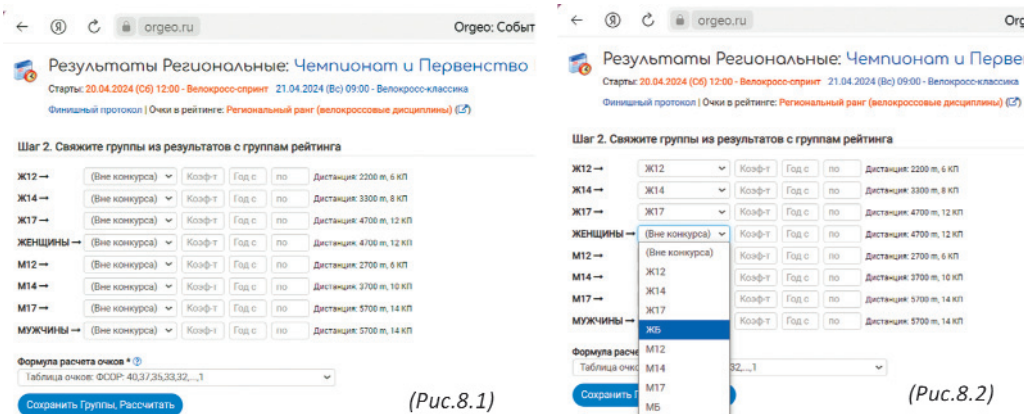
← Я orgeo.ru Orgeo: Событ

Результаты Региональные: Чемпионат и Первенство

Старты: 20.04.2024 (Сб) 12:00 - Велокросс-спринт 21.04.2024 (Вс) 09:00 - Велокросс-классика

Финишный протокол | Очки в рейтинге: Региональный ранг (велокроссовые дисциплины)

Шаг 2. Свяжите группы из результатов с группам рейтинга

| | | | | | |
|---|---|---|---|---|---|
| Ж12 → | (Вне конкурса) | Коэф-т | Год с | по | Дистанция: 2200 m, 6 КП |
| Ж14 → | (Вне конкурса) | Коэф-т | Год с | по | Дистанция: 3300 m, 8 КП |
| Ж17 → | (Вне конкурса) | Коэф-т | Год с | по | Дистанция: 4700 m, 12 КП |
| ЖЕНЩИНЫ → | (Вне конкурса) | Коэф-т | Год с | по | Дистанция: 4700 m, 12 КП |
| М12 → | (Вне конкурса) | Коэф-т | Год с | по | Дистанция: 2700 m, 6 КП |
| М14 → | (Вне конкурса) | Коэф-т | Год с | по | Дистанция: 3700 m, 10 КП |
| М17 → | (Вне конкурса) | Коэф-т | Год с | по | Дистанция: 5700 m, 14 КП |
| МУЖЧИНЫ → | (Вне конкурса) | Коэф-т | Год с | по | Дистанция: 5700 m, 14 КП |

Формула расчета очков *

Таблица очков: ФСОР: 40,37,35,33,32,...,1

Сохранить Группы, Рассчитать

(Рис.8.1)

← Я orgeo.ru Org

Результаты Региональные: Чемпионат и Первенс

Старты: 20.04.2024 (Сб) 12:00 - Велокросс-спринт 21.04.2024 (Вс) 09:00 - Велокросс-классика

Финишный протокол | Очки в рейтинге: Региональный ранг (велокроссовые дисциплины)

Шаг 2. Свяжите группы из результатов с группам рейтинга

| | | | | | |
|---|---|---|---|---|---|
| Ж12 → | Ж12 | Коэф-т | Год с | по | Дистанция: 2200 m, 6 КП |
| Ж14 → | Ж14 | Коэф-т | Год с | по | Дистанция: 3300 m, 8 КП |
| Ж17 → | Ж17 | Коэф-т | Год с | по | Дистанция: 4700 m, 12 КП |
| ЖЕНЩИНЫ → | (Вне конкурса) | Коэф-т | Год с | по | Дистанция: 4700 m, 12 КП |
| М12 → | | Коэф-т | Год с | по | Дистанция: 2700 m, 6 КП |
| М14 → | | Коэф-т | Год с | по | Дистанция: 3700 m, 10 КП |
| М17 → | | Коэф-т | Год с | по | Дистанция: 5700 m, 14 КП |
| МУЖЧИНЫ → | | Коэф-т | Год с | по | Дистанция: 5700 m, 14 КП |

(Вне конкурса)
Ж12
Ж14
Ж17
ЖБ
М12
М14
М17
МБ

Формула расче

Таблица очк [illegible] 32,...,1

Сохранить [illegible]

(Рис.8.2)